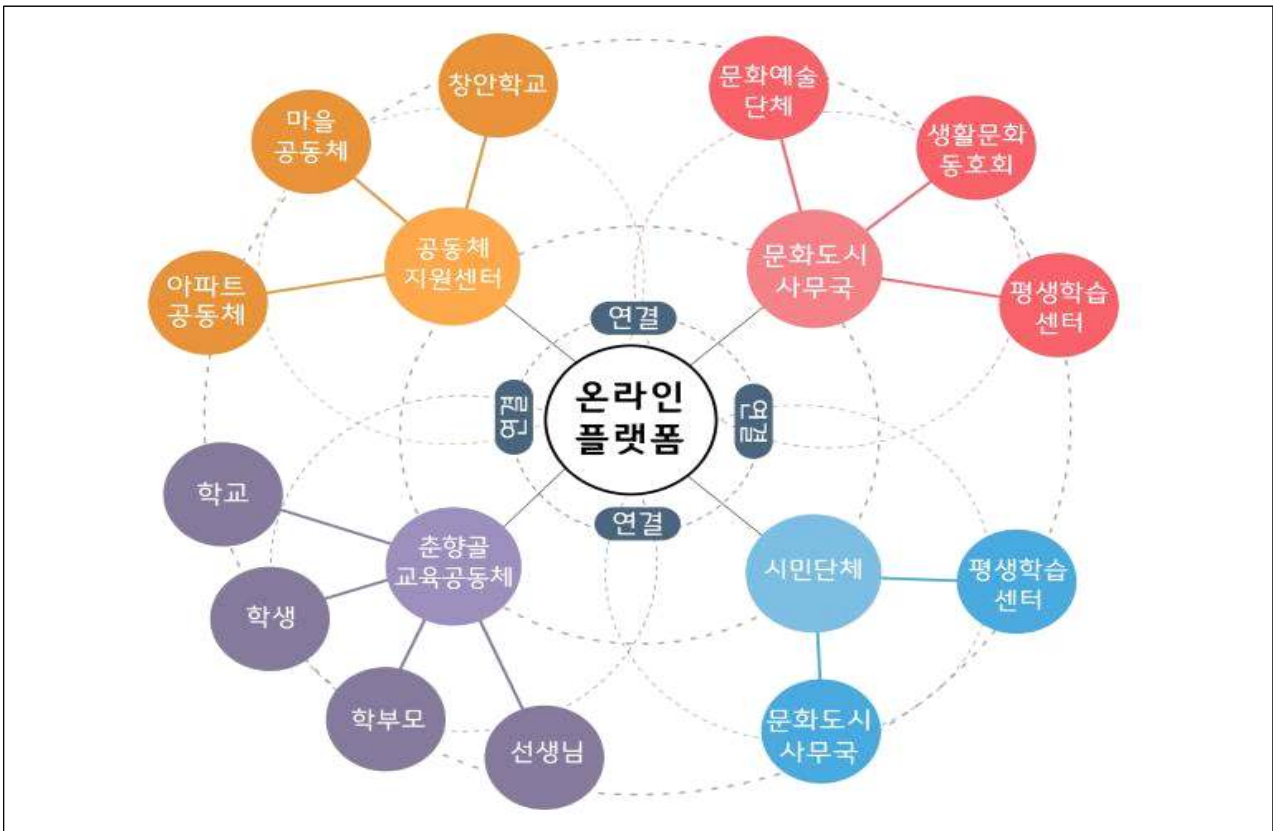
창안학교

마을
공동체

아파트
공동체

공동체
지원센터

문화예술
단체

생활문화
동호회

문화도시
사무국

평생학습
센터

연결

연결

연결

연결

온라인
플랫폼

학교

학생

학부모

선생님

춘향골
교육공동체

시민단체

평생학습
센터

문화도시
사무국